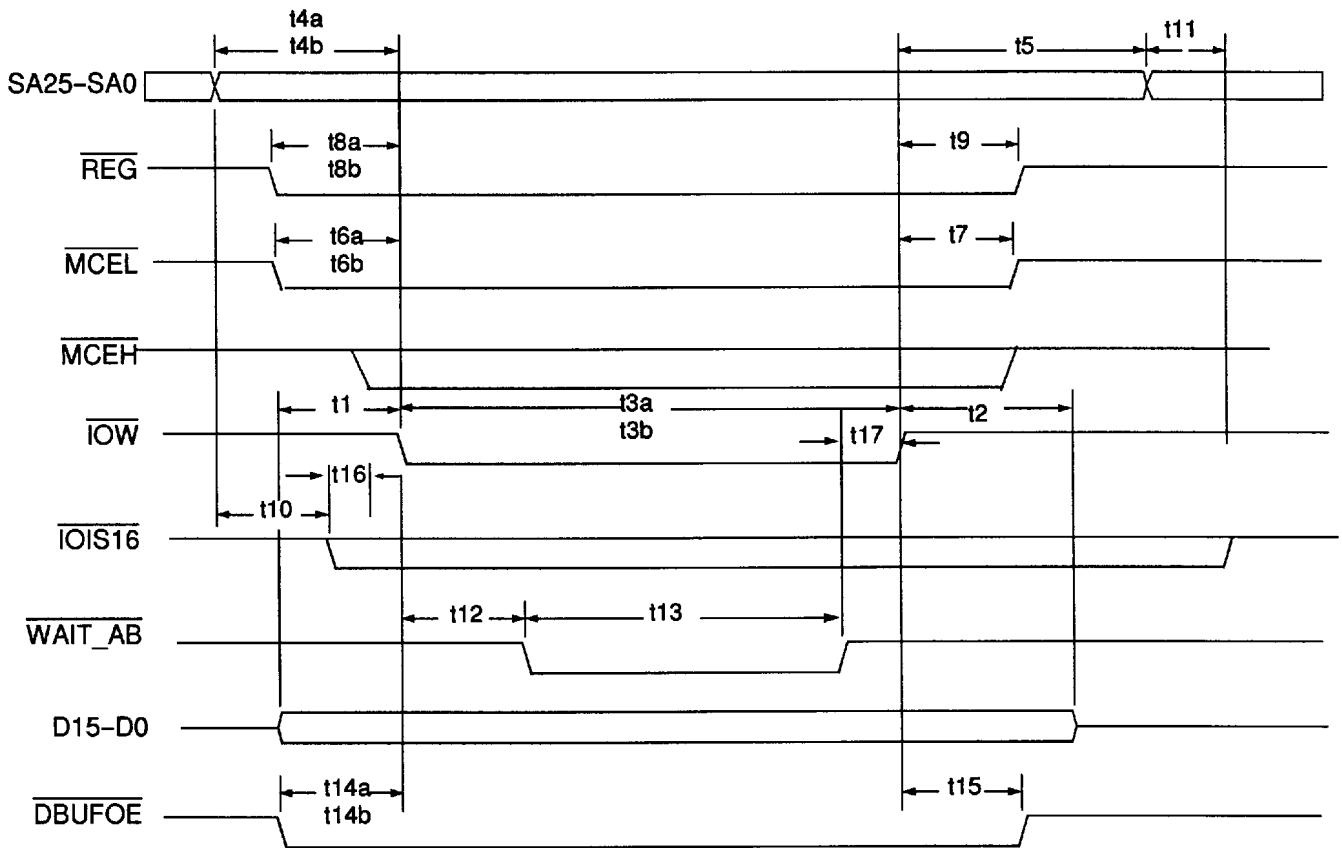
t4a
t4b
t5
t11
SA25–SA0
$\overline{\text{REG}}$
t8a
t8b
t9
$\overline{\text{MCEL}}$
t6a
t6b
t7
$\overline{\text{MCEH}}$
t1
t3a
t3b
t2
$\overline{\text{IOW}}$
t17
t16
t10
$\overline{\text{IOIS16}}$
t12
t13
$\overline{\text{WAIT\_AB}}$
D15–D0
t14a
t14b
t15
$\overline{\text{DBUFOE}}$